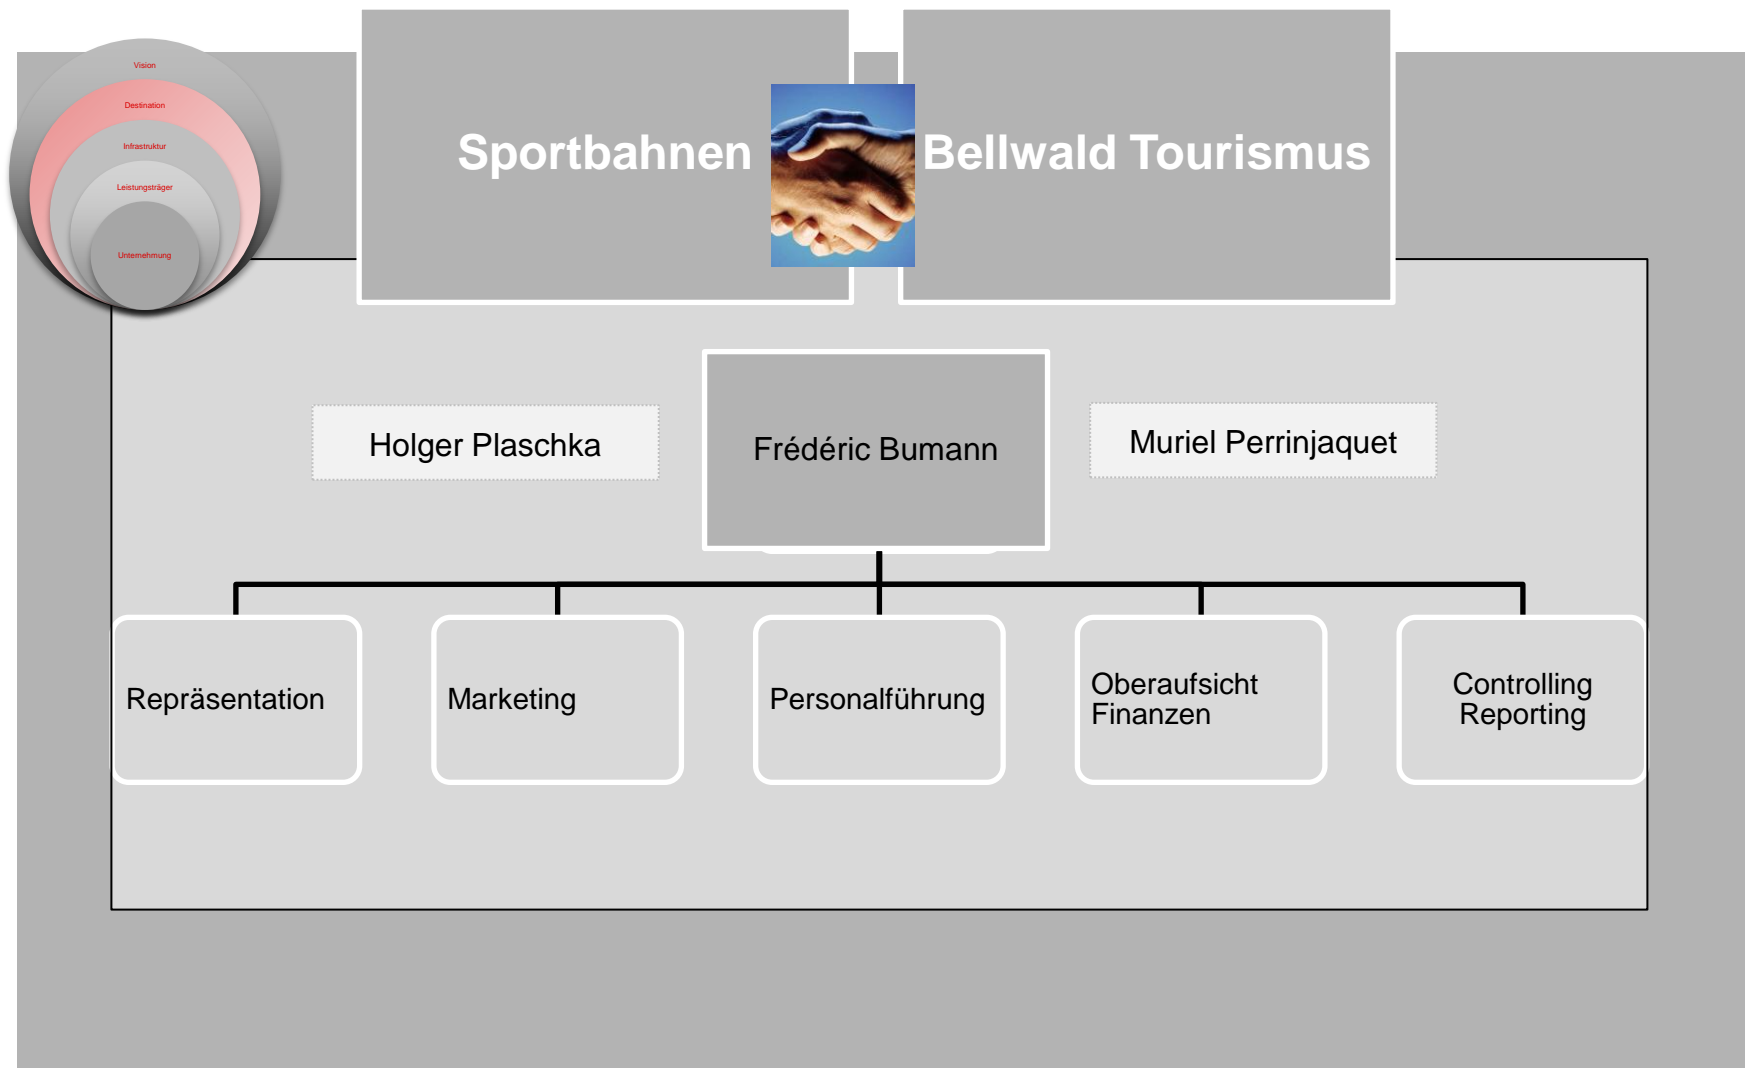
Vision
Destination
Infrastruktur
Leistungsträger
Unternehmung

Sportbahnen

Bellwald Tourismus

Holger Plaschka

Frédéric Bumann

Muriel Perrinjaquet

Repräsentation

Marketing

Personalführung

Oberaufsicht Finanzen

Controlling Reporting